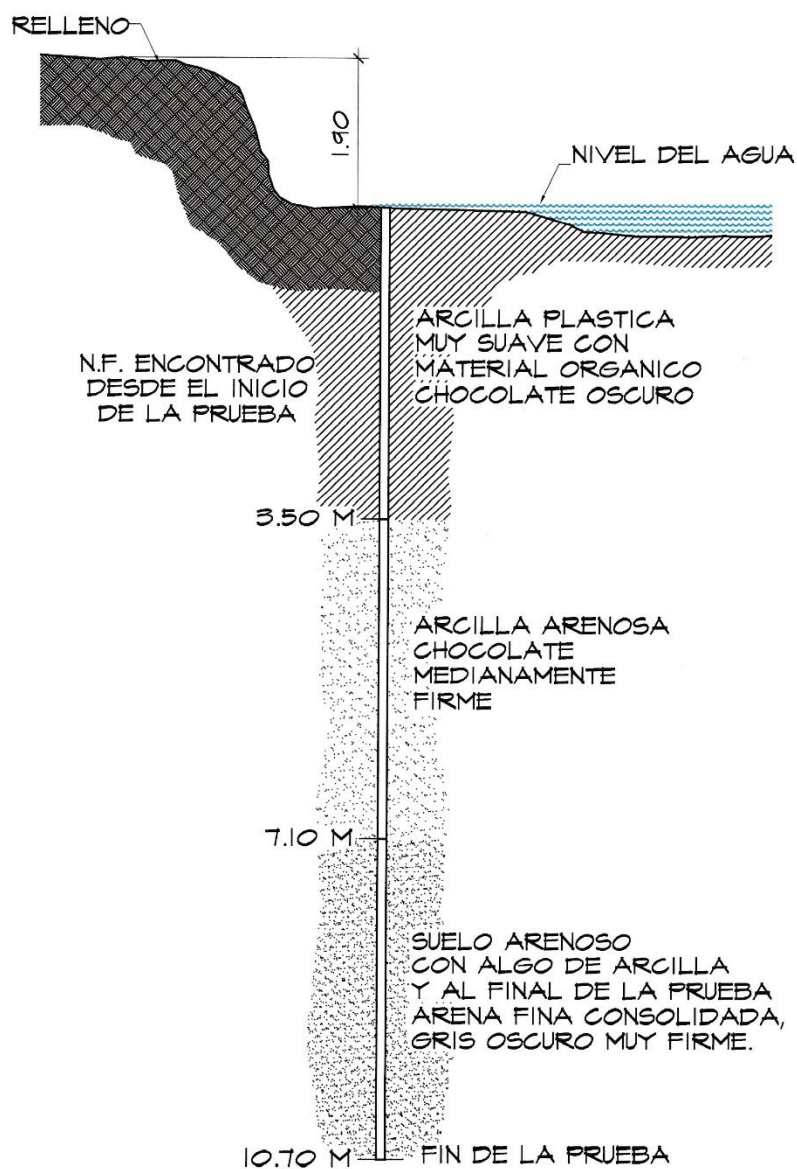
RELLENO

1.90

NIVEL DEL AGUA

ARCILLA PLASTICA MUY SUAVE CON MATERIAL ORGANICO CHOCOLATE OSCURO

N.F. ENCONTRADO DESDE EL INICIO DE LA PRUEBA

3.50 M

ARCILLA ARENOSA CHOCOLATE MEDIANAMENTE FIRME

7.10 M

SUELO ARENOSO CON ALGO DE ARCILLA Y AL FINAL DE LA PRUEBA ARENA FINA CONSOLIDADA, GRIS OSCURO MUY FIRME.

10.70 M

FIN DE LA PRUEBA